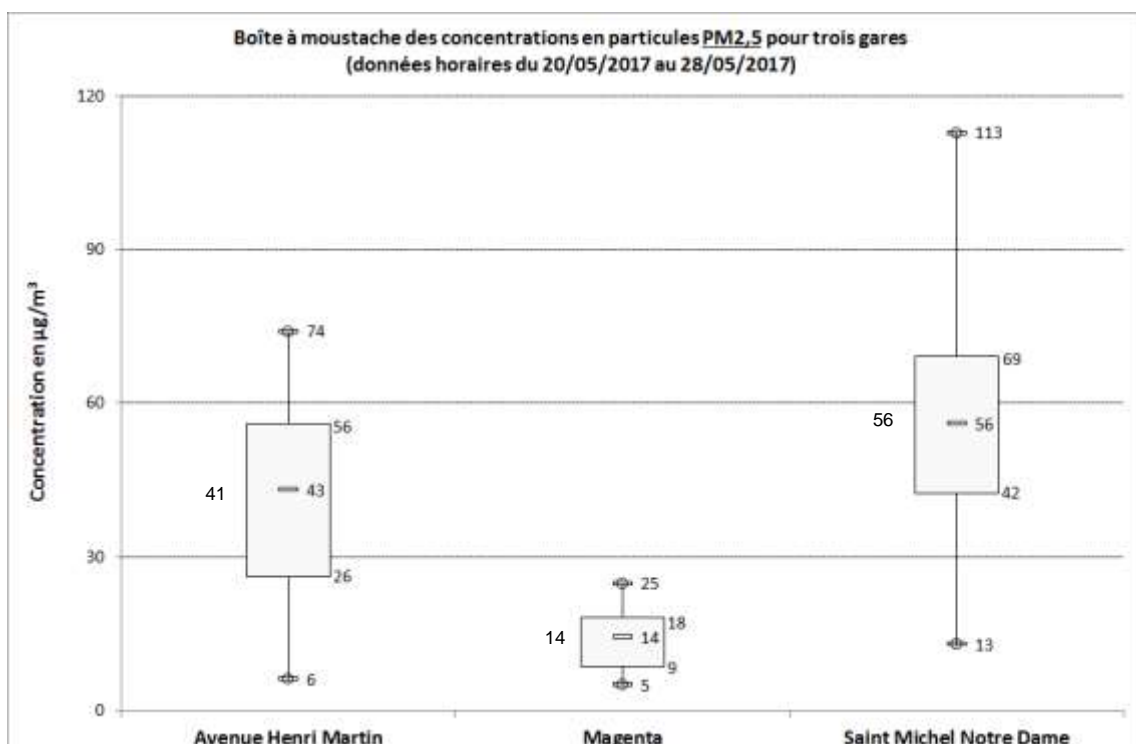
Boîte à moustache des concentrations en particules PM2,5 pour trois gares
(données horaires du 20/05/2017 au 28/05/2017)

Concentration en µg/m³

120
90
60
30
0

74
56
41
43
26
6

25
18
14
14
9
5

113
69
56
56
42
13

Avenue Henri Martin
Magenta
Saint Michel Notre Dame